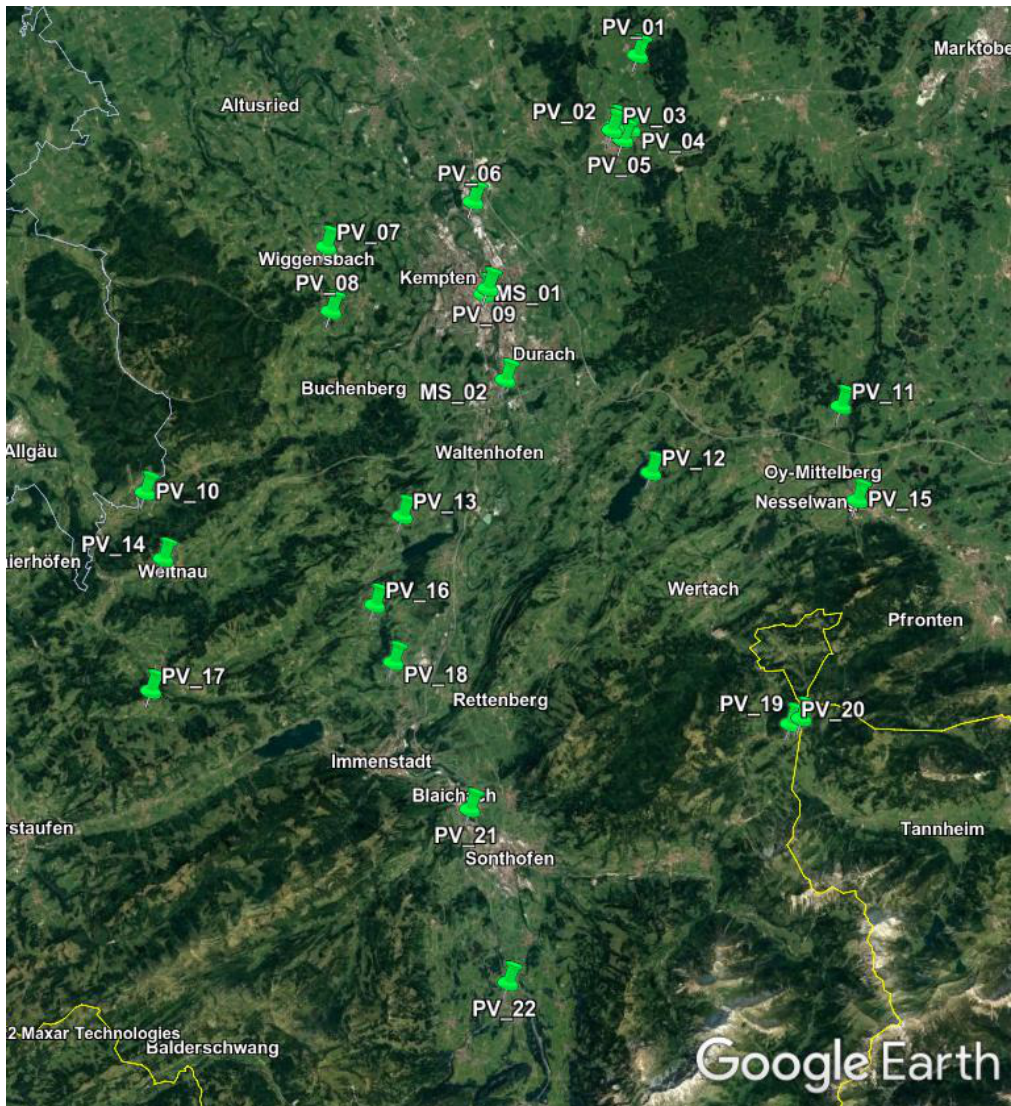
PV_01
Marktobe
Altusried
PV_02
PV_03
PV_04
PV_05
PV_06
PV_07
Wiggensbach
Kempten
PV_08
MS_01
PV_09
Durach
Buchenberg
MS_02
PV_11
Allgäu
Waltenhofen
PV_12
Oy-Mittelberg
PV_10
PV_13
Nesselwang
PV_15
PV_14
ierhöfen
Weitnau
PV_16
Wertach
Pfronten
PV_18
PV_17
Rettenberg
PV_19
PV_20
Immenstadt
Blaichach
rstaufen
PV_21
Tannheim
Sonthofen
PV_22
2 Maxar Technologies
Balderschwang
Google Earth